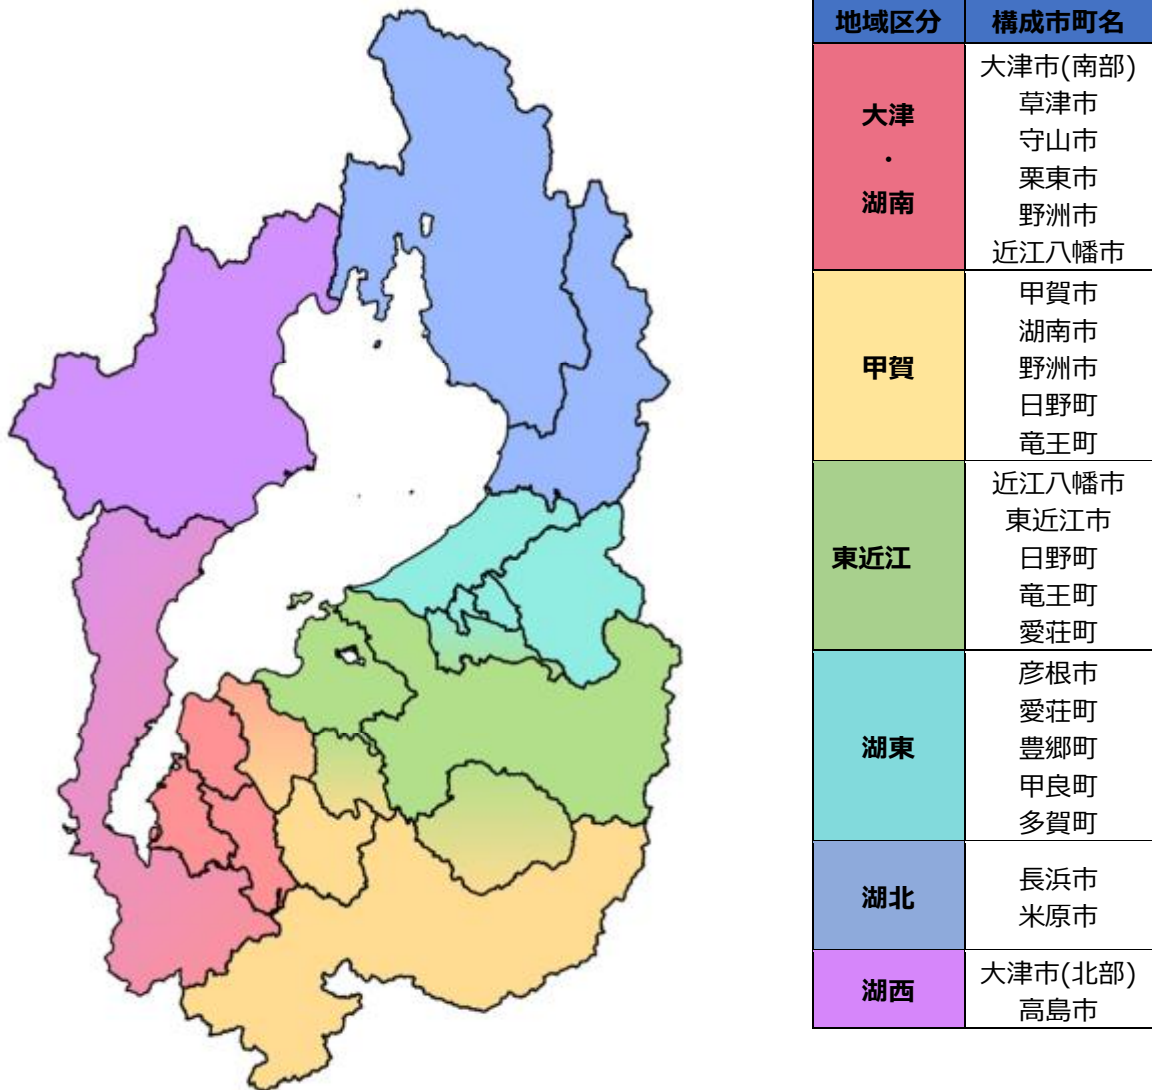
| 地域区分 | 構成市町名 |
|---|---|
| 大津・湖南 | 大津市(南部) 草津市 守山市 栗東市 野洲市 近江八幡市 |
| 甲賀 | 甲賀市 湖南市 野洲市 日野町 竜王町 |
| 東近江 | 近江八幡市 東近江市 日野町 竜王町 愛荘町 |
| 湖東 | 彦根市 愛荘町 豊郷町 甲良町 多賀町 |
| 湖北 | 長浜市 米原市 |
| 湖西 | 大津市(北部) 高島市 |